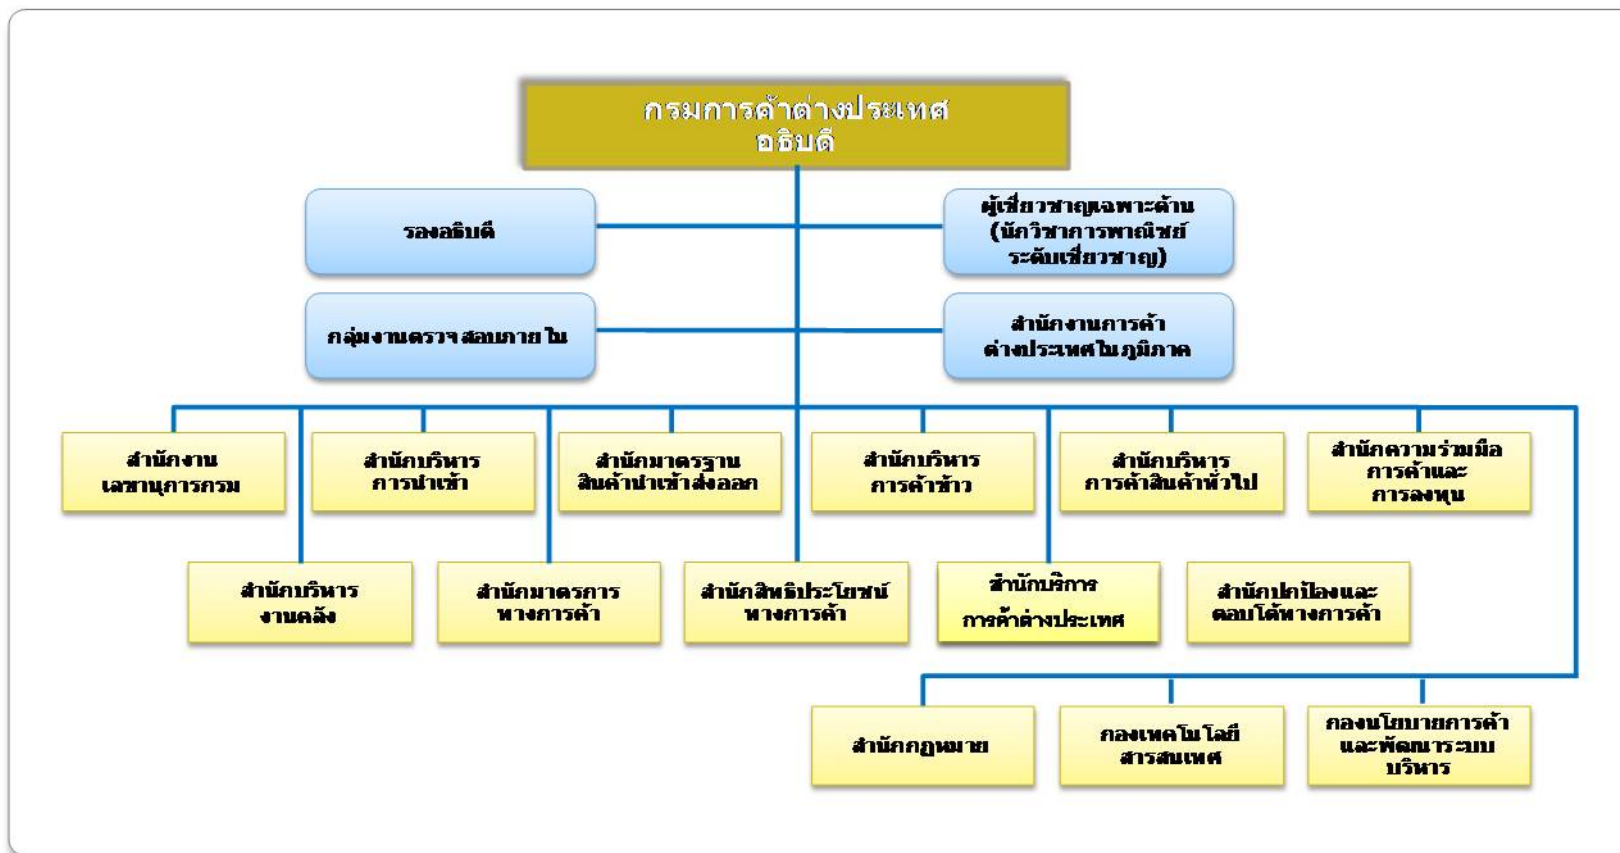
กรมการค้าต่างประเทศ
อธิบดี

รองอธิบดี

ผู้เชี่ยวชาญเฉพาะด้าน
(นักวิชาการพาณิชย์
ระดับเชี่ยวชาญ)

กลุ่มงานตรวจสอบภายใน

สำนักงานการค้า
ต่างประเทศในภูมิภาค

สำนักงาน
เลขานุการกรม

สำนักบริหาร
การนำเข้า

สำนักมาตรฐาน
สินค้านำเข้าส่งออก

สำนักบริหาร
การค้าข้าว

สำนักบริหาร
การค้าสินค้าทั่วไป

สำนักความร่วมมือ
การค้าและ
การลงทุน

สำนักบริหาร
งานคลัง

สำนักมาตรการ
ทางการค้า

สำนักสิทธิประโยชน์
ทางการค้า

สำนักบริการ
การค้าต่างประเทศ

สำนักปกป้องและ
ตอบโต้ทางการค้า

สำนักกฎหมาย

กองเทคโนโลยี
สารสนเทศ

กองนโยบายการค้า
และพัฒนาระบบ
บริหาร